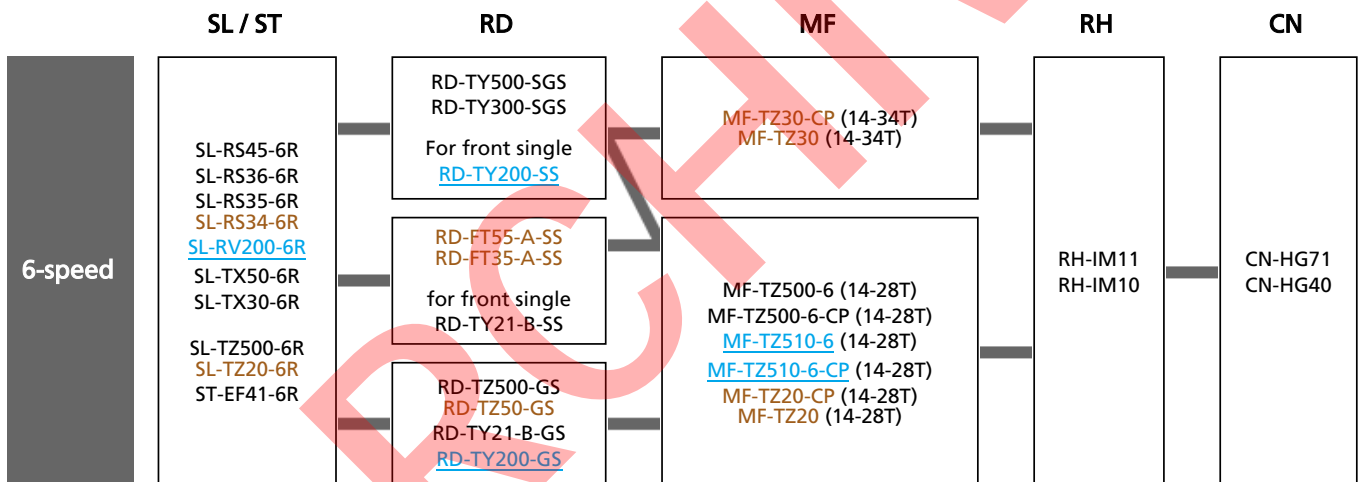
SL / ST

RD

MF

RH

CN

6-speed

SL-RS45-6R
SL-RS36-6R
SL-RS35-6R
SL-RS34-6R
SL-RV200-6R
SL-TX50-6R
SL-TX30-6R

SL-TZ500-6R
SL-TZ20-6R
ST-EF41-6R

RD-TY500-SGS
RD-TY300-SGS

For front single
RD-TY200-SS

RD-FT55-A-SS
RD-FT35-A-SS

for front single
RD-TY21-B-SS

RD-TZ500-GS
RD-TZ50-GS
RD-TY21-B-GS
RD-TY200-GS

MF-TZ30-CP (14-34T)
MF-TZ30 (14-34T)

MF-TZ500-6 (14-28T)
MF-TZ500-6-CP (14-28T)
MF-TZ510-6 (14-28T)
MF-TZ510-6-CP (14-28T)
MF-TZ20-CP (14-28T)
MF-TZ20 (14-28T)

RH-IM11
RH-IM10

CN-HG71
CN-HG40

ARCHIVE